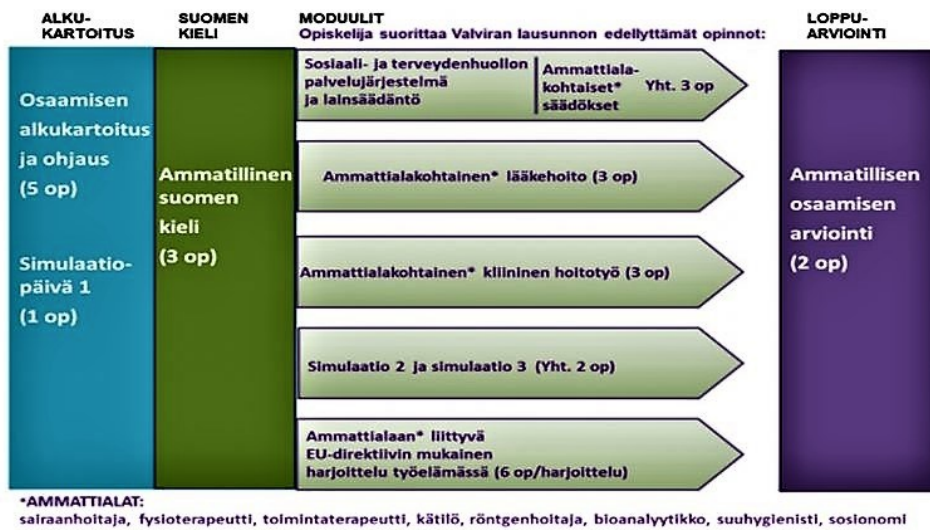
ALKU-
KARTOITUS

SUOMEN
KIELI

MODUULIT
Opiskelija suorittaa Valviran lausunnon edellyttämät opinnot:

LOPPU-
ARVIOINTI

Osaamisen alkukartoitus ja ohjaus (5 op)

Simulaatiopäivä 1 (1 op)

Ammatillinen suomen kieli (3 op)

Sosiaali- ja terveydenhuollon palvelujärjestelmä ja lainsäädäntö

Ammattialakohtaiset* säädökset

Yht. 3 op

Ammattialakohtainen* lääkehoito (3 op)

Ammattialakohtainen* kliininen hoitotyö (3 op)

Simulaatio 2 ja simulaatio 3 (Yht. 2 op)

Ammattialaan* liittyvä EU-direktiivin mukainen harjoittelu työelämässä (6 op/harjoittelu)

Ammatillisen osaamisen arviointi (2 op)

*AMMATTIALAT:
sairaanhoitaja, fysioterapeutti, toimintaterapeutti, kätilö, röntgenhoitaja, bioanalyytikko, suuhygienisti, sosionomi